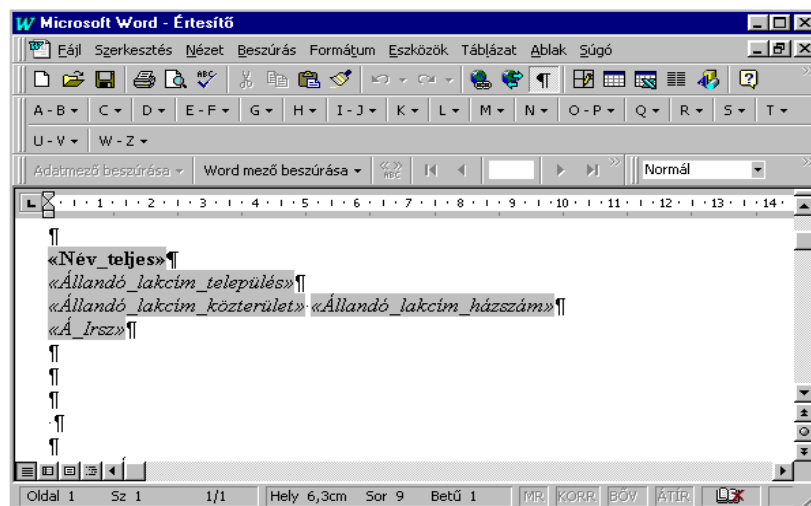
Microsoft Word - Értesítő

Fájl Szerkesztés Nézet Beszúrás Formátum Eszközök Táblázat Ablak Súgó

¶

A - B ▾ C ▾ D ▾ E - F ▾ G ▾ H ▾ I - J ▾ K ▾ L ▾ M ▾ N ▾ O - P ▾ Q ▾ R ▾ S ▾ T ▾ U - V ▾ W - Z ▾

Adatmező beszúrása ▾ Word mező beszúrása ▾ Normál

1 · 2 · 3 · 4 · 5 · 6 · 7 · 8 · 9 · 10 · 11 · 12 · 13 · 14

¶
**«Név_teljes»**¶
*«Állandó_lakcím_település»*¶
*«Állandó_lakcím_közterület» «Állandó_lakcím_házszám»*¶
*«Á_Irsz»*¶
¶
¶
¶
¶
¶

Oldal 1 Sz 1 1/1 Hely 6,3cm Sor 9 Betű 1 MR KORR BŐV ÁTÍR